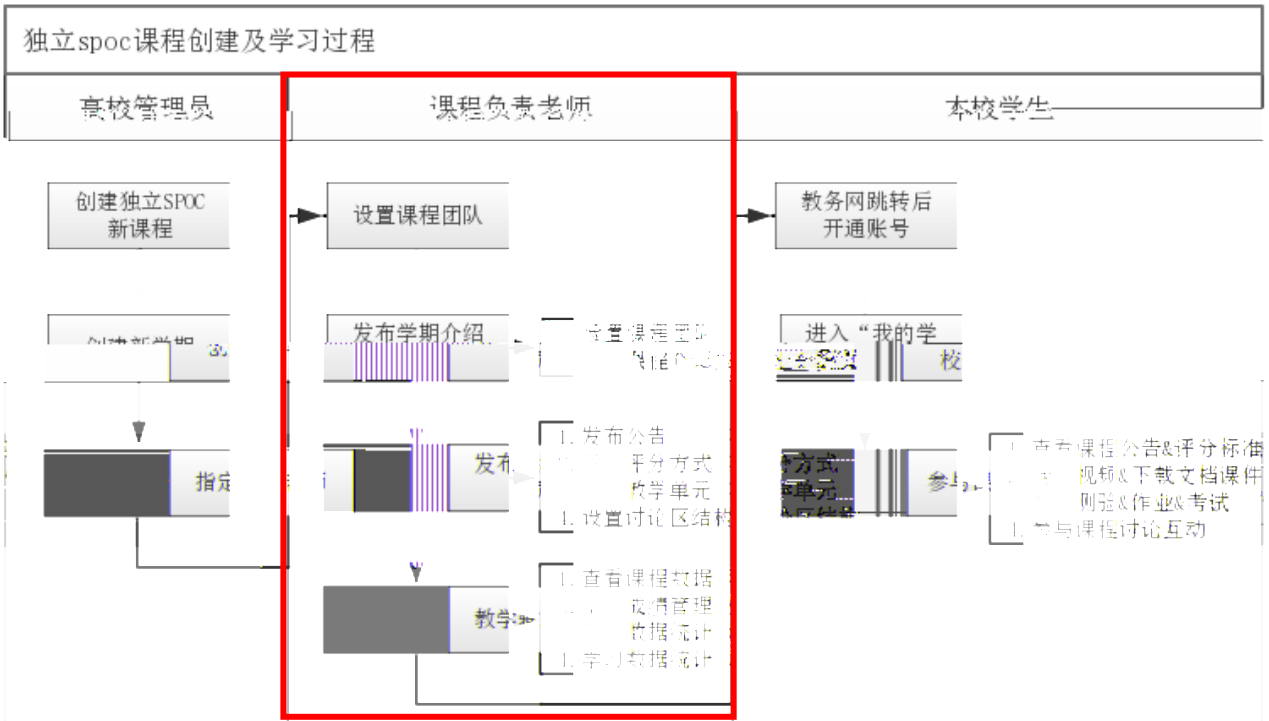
独立spoc课程创建及学习过程

高校管理员

课程负责老师

本校学生

创建独立SPOC新课程

设置课程团队

教务网跳转后开通账号

创建新学期

发布学期介绍

设置课程团队

进入“我的学

校

指定

发布

1. 发布公告

评分方式

教学单元

1. 设置讨论区结构

方式

单元

参与

1. 查看课程公告&评分标准

视频&下载文档课件

测验&作业&考试

1. 参与课程讨论互动

教学

1. 查看课程数据

成绩管理

数据统计

1. 学习数据统计